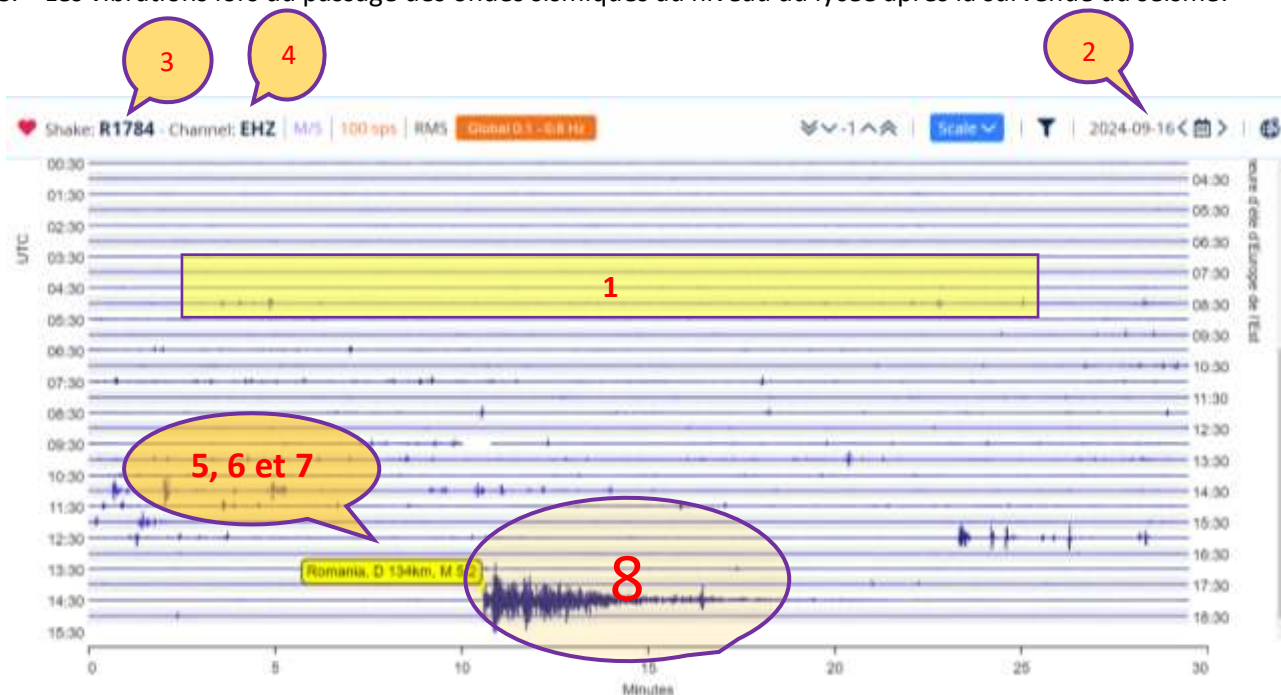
3. Les vibrations lors du passage des ondes sismiques au niveau du lycée après la survenue du séisme.

3

4

2

Shake: R1784 · Channel: EHZ | M/S | 100 sps | RMS Global 0.1 - 0.8 Hz

-1

Scale

2024-09-16

UTC

00:30
01:30
02:30
03:30
04:30
05:30
06:30
07:30
08:30
09:30
10:30
11:30
12:30
13:30
14:30
15:30

04:30
05:30
06:30
07:30
08:30
09:30
10:30
11:30
12:30
13:30
14:30
15:30
16:30
17:30
18:30

Heure d'été d'Europe de l'Est

1

5, 6 et 7

Romania, D 134km, M 5.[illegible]

8

0 5 10 15 20 25 30

Minutes